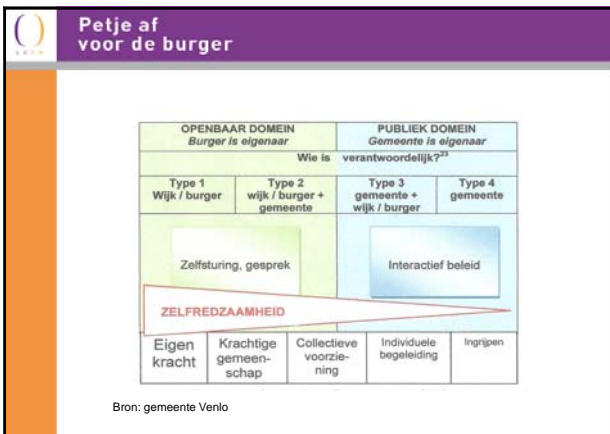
Petje af voor de burger

OPENBAAR DOMEIN
Burger is eigenaar

PUBLIEK DOMEIN
Gemeente is eigenaar

Wie is verantwoordelijk?$^{23}$

| Type 1 Wijk / burger | Type 2 wijk / burger + gemeente | Type 3 gemeente + wijk / burger | Type 4 gemeente |
|---|---|---|---|

Zelfsturing, gesprek

Interactief beleid

ZELFREDZAAMHEID

| Eigen kracht | Krachtige gemeenschap | Collectieve voorziening | Individuele begeleiding | Ingrijpen |
|---|---|---|---|---|

Bron: gemeente Venlo